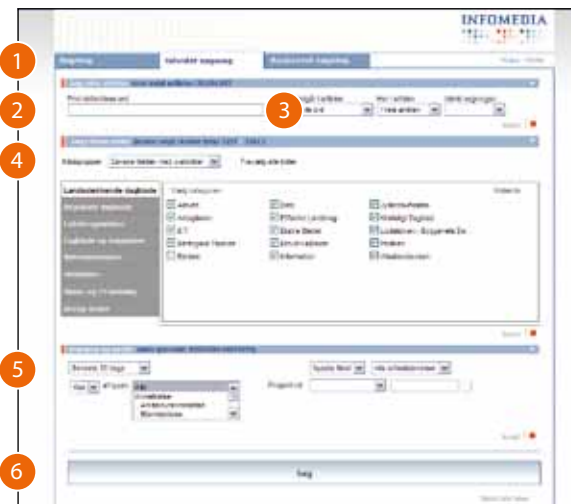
INFOMEDIA

1

2

3

4

5

6

Søgning

Udvidet søgning

Avanceret søgning

Landsdækkende dagblade

Aktuelt

Avisen.dk

B.T.

Berlingske Tidende

Børsen

Dato

Effektiv Landbrug

Ekstra Bladet

Erhvervsbladet

Information

Jyllands-Posten

Kristeligt Dagblad

Lokalavisen

Politiken

Weekendavisen

Søg